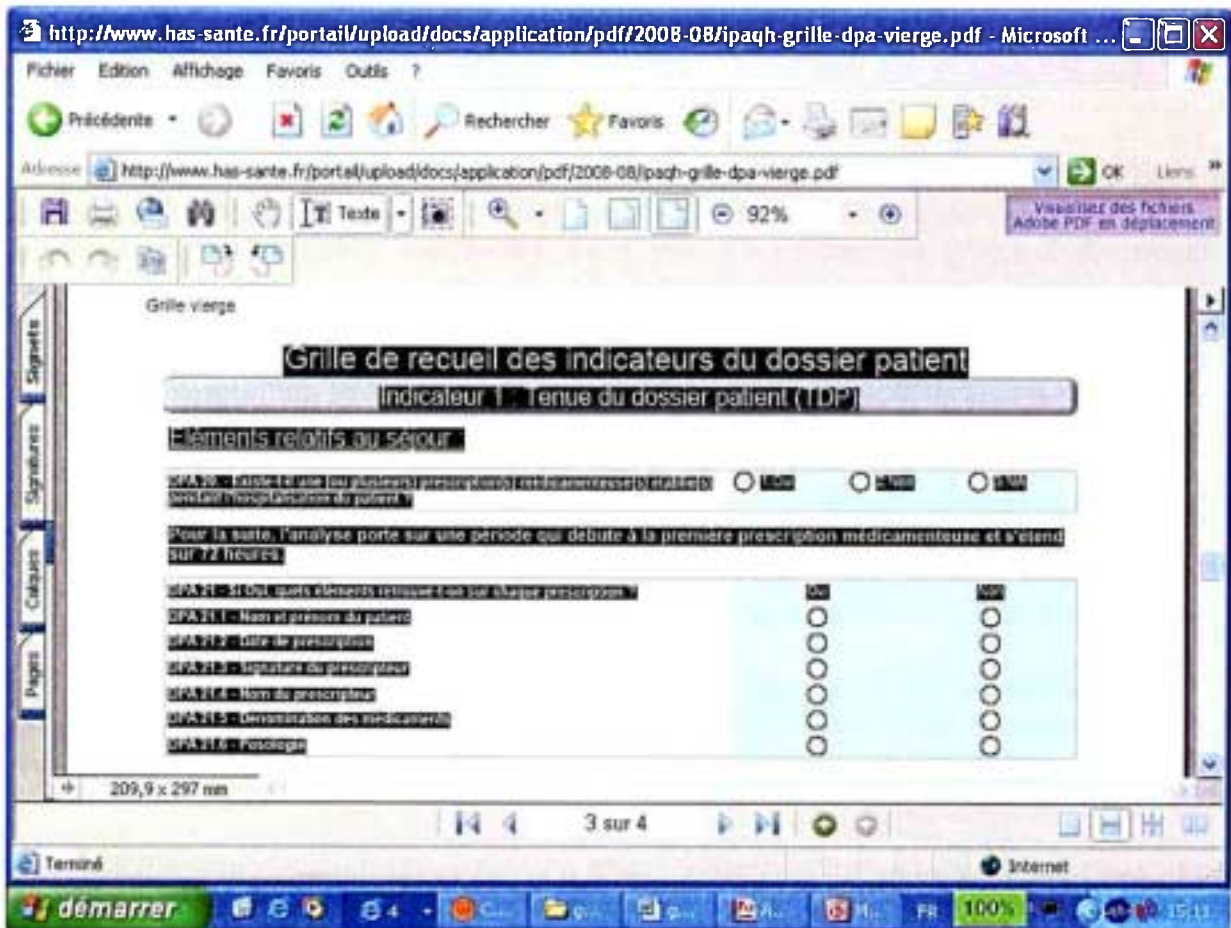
http://www.has-sante.fr/portail/upload/docs/application/pdf/2008-08/ipaqh-grille-dpa-vierge.pdf - Microsoft ...

Fichier Edition Affichage Favoris Outils ?

Précédente Rechercher Favoris

Adresse http://www.has-sante.fr/portail/upload/docs/application/pdf/2008-08/ipaqh-grille-dpa-vierge.pdf OK Liens

Texte 92%

Visualisez des fichiers Adobe PDF en déplacement

Signets Signatures Calques Pages

Grille vierge

Grille de recueil des indicateurs du dossier patient

Indicateur 1 : Tenue du dossier patient (TDP)

Eléments relatifs au séjour :

DPA 20 - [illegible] Oui Non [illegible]

Pour la suite, l'analyse porte sur une période qui débute à la première prescription médicamenteuse et s'étend sur 72 heures.

DPA 21 - Si Oui, quels éléments retrouve-t-on sur chaque prescription ? Oui Non

DPA 21.1 - Nom et prénom du patient

DPA 21.2 - Date de prescription

DPA 21.3 - Signature du prescripteur

DPA 21.4 - Nom du prescripteur

DPA 21.5 - Dénomination des médicaments

DPA 21.6 - Posologie

209,9 x 297 mm

3 sur 4

Terminé

Internet

démarrer

FR 100% 15:11